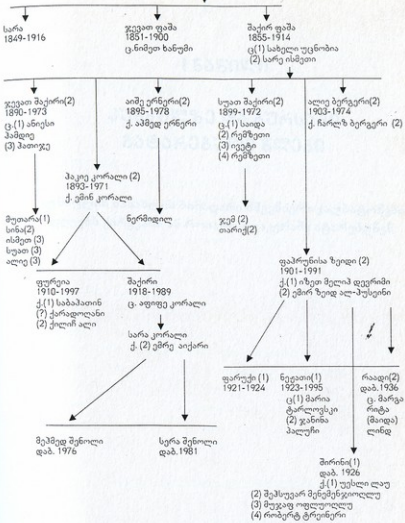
სარა
1849-1916

ჯევათ ფაშა
1851-1900
ც. ნიმეთ ხანუმი

შაქირ ფაშა
1855-1914
ც.(1) სახლლე უცნობია
(2) სარე ისმეთი

ჯევათ შაქირი(2)
1890-1973
ც.(1) ანივსი
ჰამდიე
(3) ჰათიჯე

ამინე ერნერი(2)
1895-1978
ქ. აჰმედ ერნერი

სუათ შაქირი(2)
1899-1972
ც.(1) საიდე
(2) რემზიეი
(3) იულე
(4) რემზიეი

ალიე ბერგერი(2)
1903-1974
ქ. რარულ ბერგერი (2)

პაკიე კორალი (2)
1893-1971
ქ. ეშინ კორალი

ნერმინილე

მუთარა(1)
სინა(2)
ისმეთ (3)
სუათ (3)
ალიე (3)

ჯემ (2)
თარიქ(2)

ფაჰრუნისა ზეიდი (2)
1901-1991
ქ.(1) იზეთ მელიჰ დევრიმი
(2) ემირ ზეიდ ალ-ჰუსეინი

ფურეია
1910-1997
ქ.(1) საბაჰატინ
(?) ქარადღალინ
(?) ქილიჩ ალი

შაქირი
1918-1989
ც. აფიფე კორალი

სარა კორალი
ქ. (2) ემრე აიქარი

ფარუქი (1)
1921-1924

ნეჟათი(1)
1923-1995
ც.(1) მარია
ტარლოვსკი
(2) ჯანინა
პალერმი

რაადი(2)
დაბ.1936
ც. მარგა
რიტა
(მალდა)
ლინდ

შირინი(1)
დაბ. 1926
ქ.(1) უესლი ლაუ
(2) შეჰსუვარ მენემენჯიოღლუ
(3) ჩუვალ ოღლულოღლუ
(4) რობერტ მრევიფრე

მეჰმედ შენოლი
დაბ. 1976

სერა შენოლი
დაბ. 1981